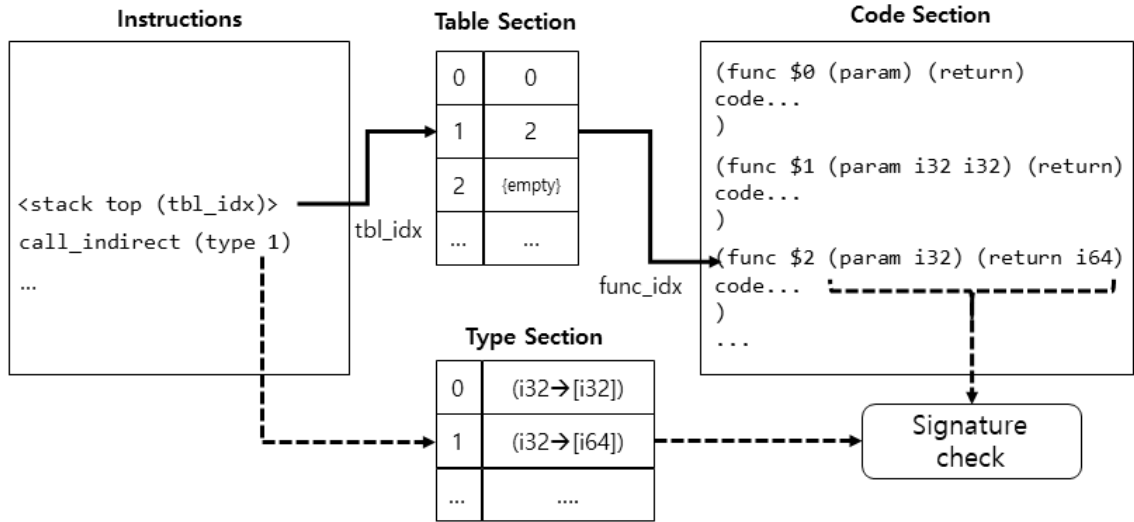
Instructions

<stack top (tbl_idx)>
call_indirect (type 1)
…

tbl_idx

Table Section

| 0 | 0 |
|---|---|
| 1 | 2 |
| 2 | {empty} |
| … | … |

func_idx

Code Section

(func $0 (param) (return)
code...
)
(func $1 (param i32 i32) (return)
code...
)
(func $2 (param i32) (return i64)
code...
)
...

Type Section

| 0 | (i32→[i32]) |
|---|---|
| 1 | (i32→[i64]) |
| … | …. |

Signature check